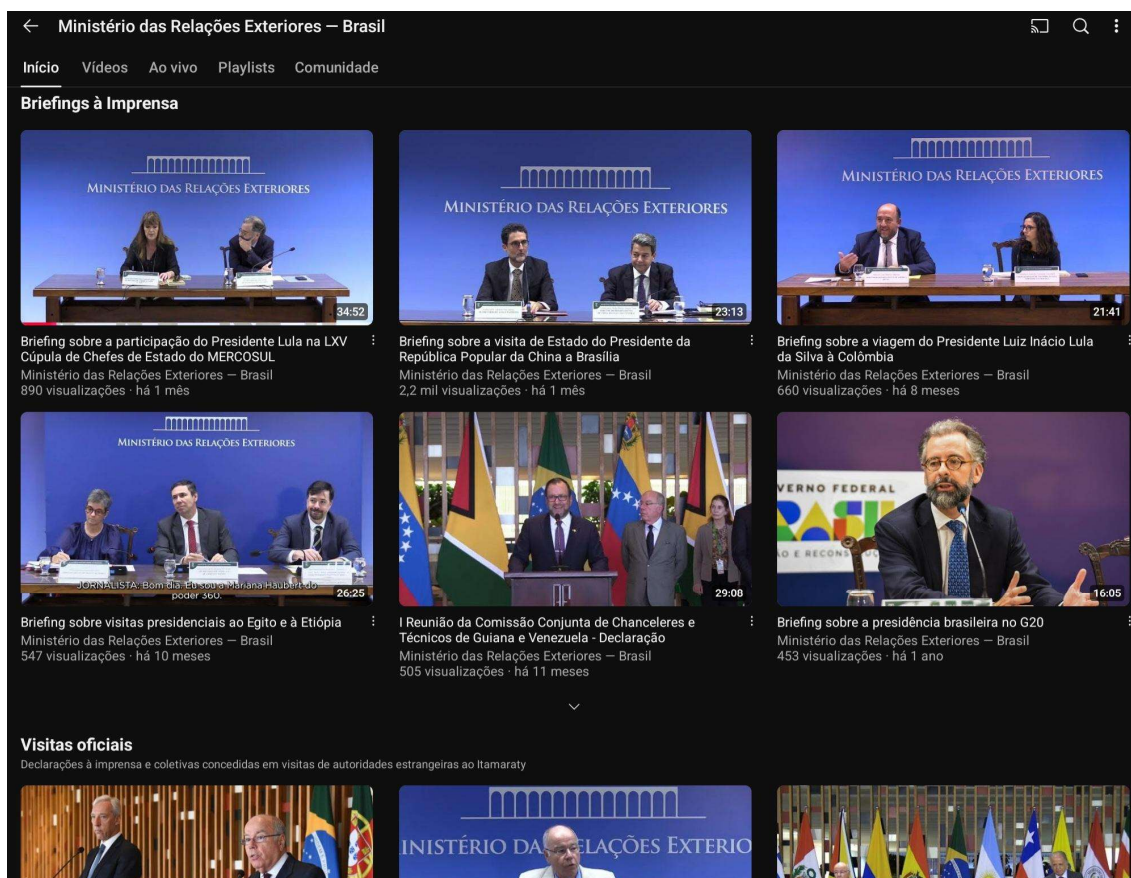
Ministério das Relações Exteriores — Brasil

Início Vídeos Ao vivo Playlists Comunidade

Briefings à Imprensa

MINISTÉRIO DAS RELAÇÕES EXTERIORES

34:52

Briefing sobre a participação do Presidente Lula na LXV Cúpula de Chefes de Estado do MERCOSUL
Ministério das Relações Exteriores — Brasil
890 visualizações · há 1 mês

MINISTÉRIO DAS RELAÇÕES EXTERIORES

23:13

Briefing sobre a visita de Estado do Presidente da República Popular da China a Brasília
Ministério das Relações Exteriores — Brasil
2,2 mil visualizações · há 1 mês

MINISTÉRIO DAS RELAÇÕES EXTERIORES

21:41

Briefing sobre a viagem do Presidente Luiz Inácio Lula da Silva à Colômbia
Ministério das Relações Exteriores — Brasil
660 visualizações · há 8 meses

MINISTÉRIO DAS RELAÇÕES EXTERIORES

JORNALISTA: Bom dia. Eu sou a Mariana Haubert do poder 360.

26:25

Briefing sobre visitas presidenciais ao Egito e à Etiópia
Ministério das Relações Exteriores — Brasil
547 visualizações · há 10 meses

29:08

I Reunião da Comissão Conjunta de Chanceleres e Técnicos de Guiana e Venezuela - Declaração
Ministério das Relações Exteriores — Brasil
505 visualizações · há 11 meses

VERNO FEDERAL
RASIL
O E RECONS

16:05

Briefing sobre a presidência brasileira no G20
Ministério das Relações Exteriores — Brasil
453 visualizações · há 1 ano

Visitas oficiais
Declarações à imprensa e coletivas concedidas em visitas de autoridades estrangeiras ao Itamaraty

INISTÉRIO DA RELAÇÕES EXTERIO